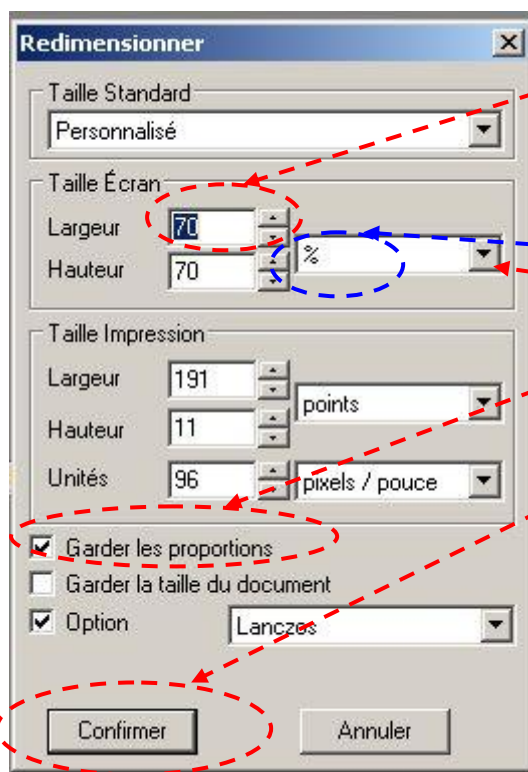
Redimensionner

Taille Standard
Personnalisé

Taille Écran
Largeur 70
Hauteur 70
%

Taille Impression
Largeur 191
Hauteur 11
points
Unités 96
pixels / pouce

Garder les proportions
Garder la taille du document
Option
Lanczos

Confirmer
Annuler